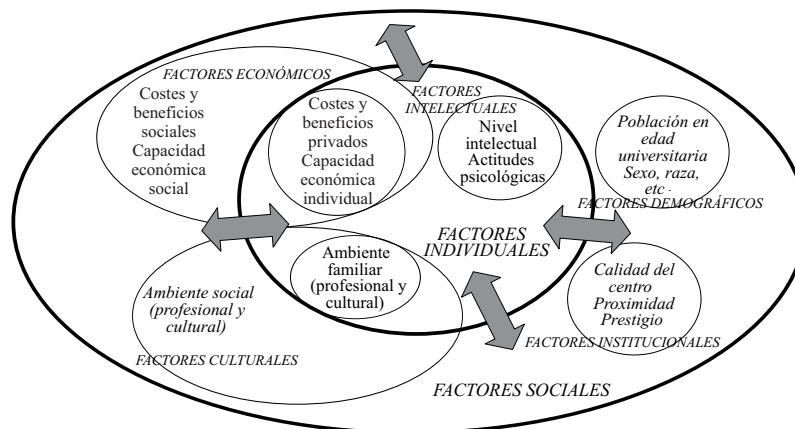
FACTORES ECONÓMICOS

Costes y beneficios sociales Capacidad económica social

Costes y beneficios privados Capacidad económica individual

FACTORES INTELECTUALES

Nivel intelectual Actitudes psicológicas

Población en edad universitaria Sexo, raza, etc.

FACTORES DEMOGRÁFICOS

FACTORES INDIVIDUALES

Ambiente familiar (profesional y cultural)

Ambiente social (profesional y cultural)

FACTORES CULTURALES

Calidad del centro Proximidad Prestigio

FACTORES INSTITUCIONALES

FACTORES SOCIALES